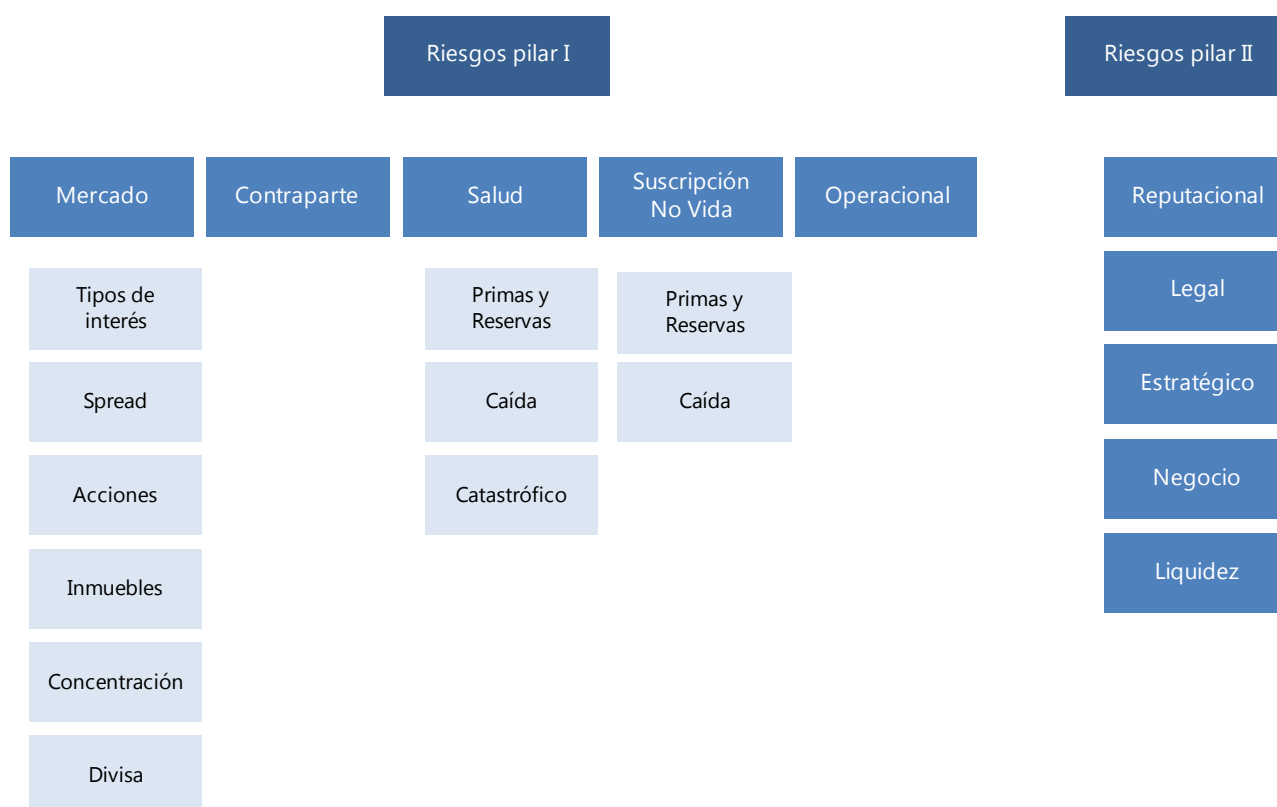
Riesgos pilar I

Riesgos pilar II

Mercado

Tipos de interés

Spread

Acciones

Inmuebles

Concentración

Divisa

Contraparte

Salud

Primas y Reservas

Caída

Catastrófico

Suscripción No Vida

Primas y Reservas

Caída

Operacional

Reputacional

Legal

Estratégico

Negocio

Liquidez